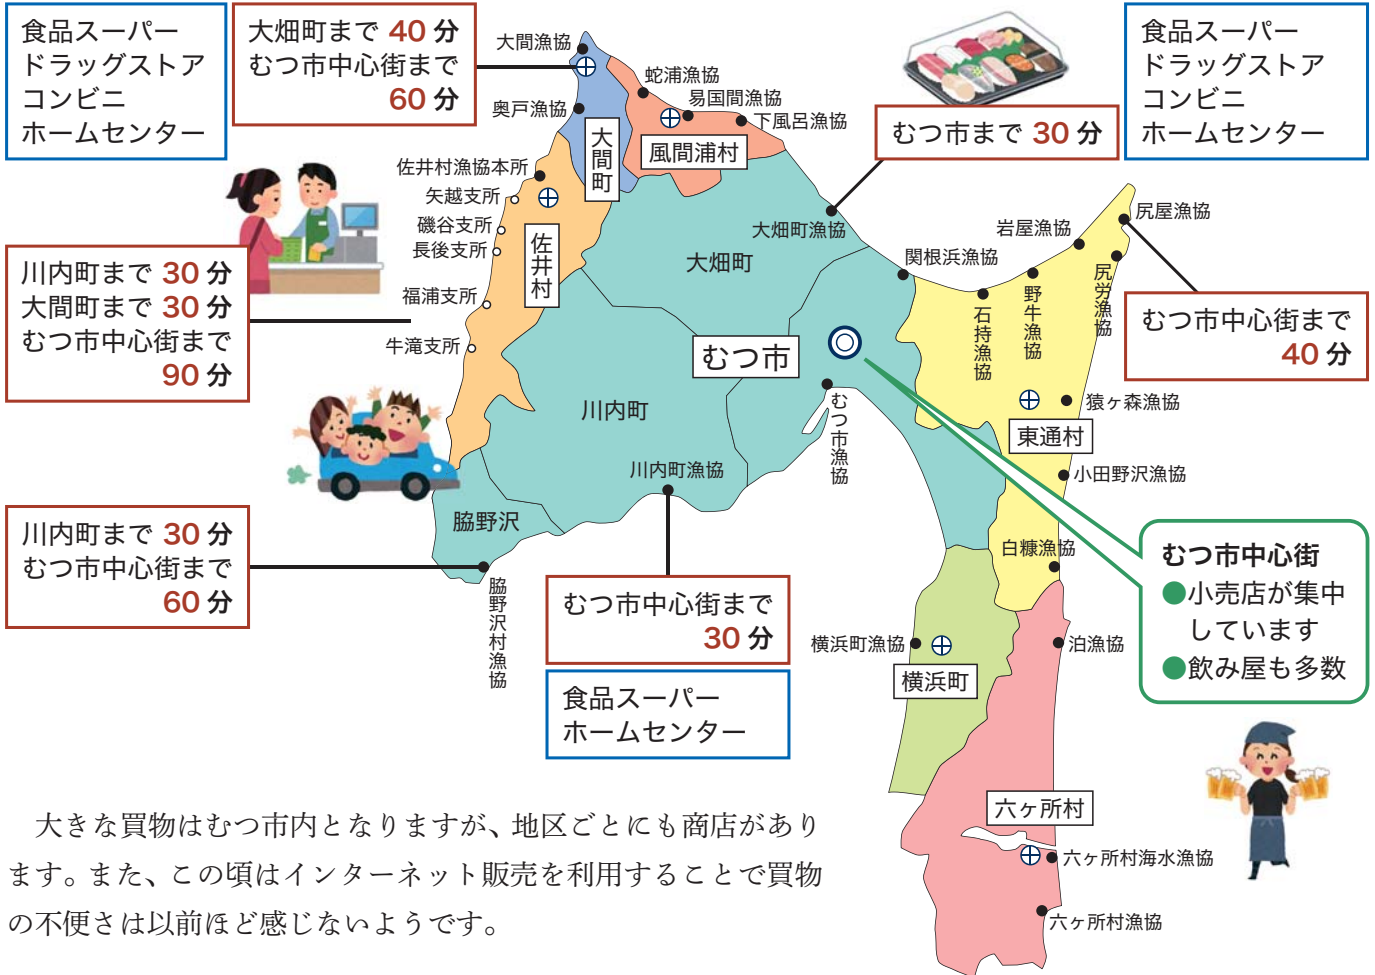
食品スーパー
ドラッグストア
コンビニ
ホームセンター

大畑町まで 40 分
むつ市中心街まで
60 分

大間漁協
蛇浦漁協
易国間漁協
奥戸漁協
下風呂漁協
大間町
風間浦村

むつ市まで 30 分

食品スーパー
ドラッグストア
コンビニ
ホームセンター

佐井村漁協本所
矢越支所
磯谷支所
長後支所
福浦支所
牛滝支所
佐井村

大畑町漁協
大畑町
岩屋漁協
尻屋漁協
関根浜漁協

川内町まで 30 分
大間町まで 30 分
むつ市中心街まで
90 分

石持漁協
野牛漁協
尻労漁協

むつ市中心街まで
40 分

むつ市
川内町
むつ市漁協
猿ヶ森漁協
東通村
小田野沢漁協
川内町漁協
脇野沢

川内町まで 30 分
むつ市中心街まで
60 分

白糠漁協

むつ市中心街
●小売店が集中しています
●飲み屋も多数

脇野沢村漁協

むつ市中心街まで
30 分

食品スーパー
ホームセンター

横浜町漁協
横浜町
泊漁協
六ヶ所村
六ヶ所村海水漁協
六ヶ所村漁協

大きな買物はむつ市内となりますが、地区ごとにも商店があります。また、この頃はインターネット販売を利用することで買物の不便さは以前ほど感じないようです。